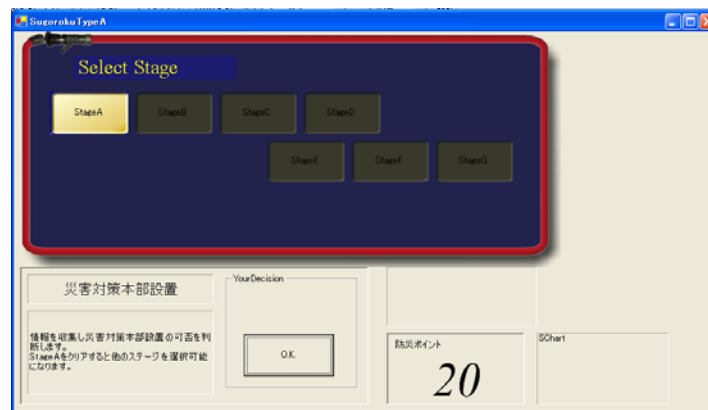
SugorokuTypeA

Select Stage

StageA
StageB
StageC
StageD
StageE
StageF
StageG

災害対策本部設置

YourDecision

情報を収集し災害対策本部設置の可否を判断します。
StageAをクリアすると他のステージを選択可能になります。

O.K.

防災ポイント

20

SChart